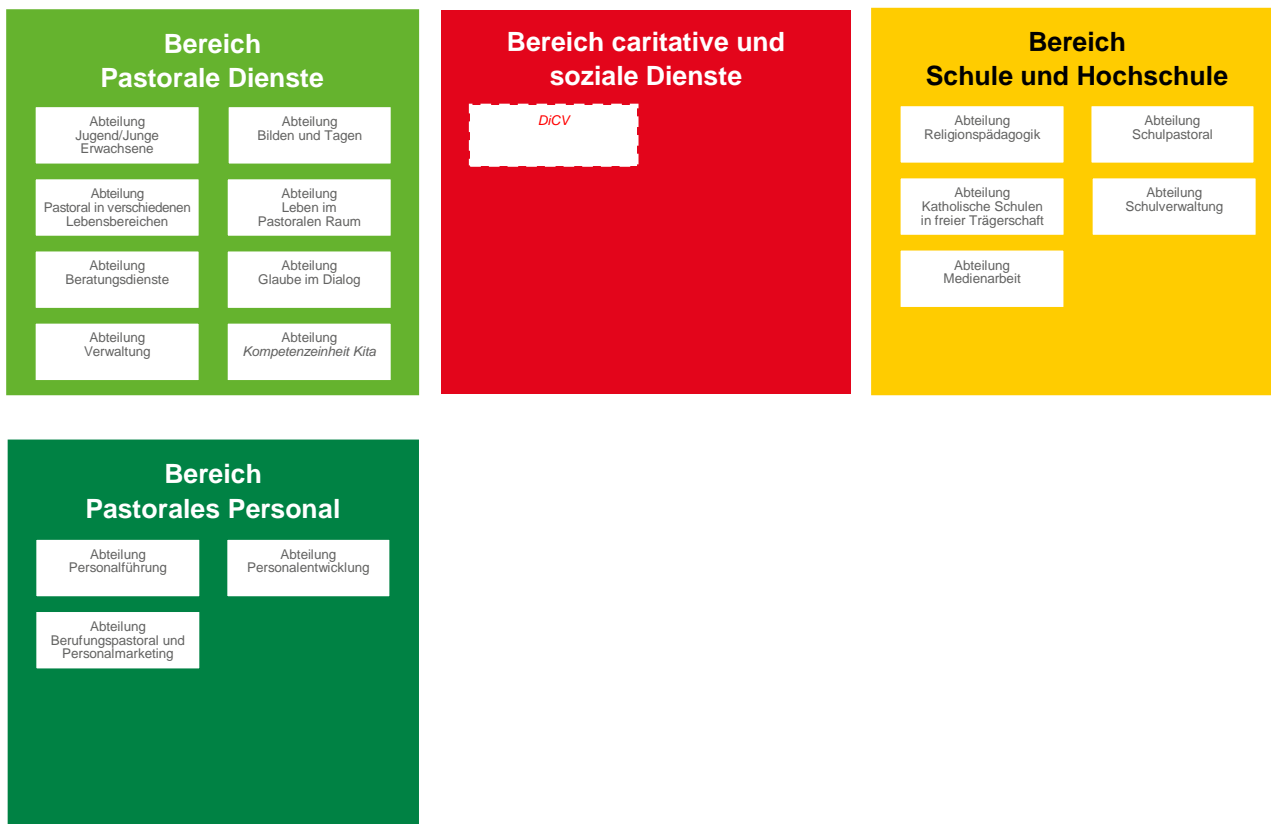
Bereich
Pastorale Dienste

Abteilung
Jugend/Junge Erwachsene

Abteilung
Bilden und Tagen

Abteilung
Pastoral in verschiedenen Lebensbereichen

Abteilung
Leben im Pastoralen Raum

Abteilung
Beratungsdienste

Abteilung
Glaube im Dialog

Abteilung
Verwaltung

Abteilung
Kompetenzeinheit Kita

Bereich caritative und soziale Dienste

DiCV

Bereich
Schule und Hochschule

Abteilung
Religionspädagogik

Abteilung
Schulpastoral

Abteilung
Katholische Schulen in freier Trägerschaft

Abteilung
Schulverwaltung

Abteilung
Medienarbeit

Bereich
Pastorales Personal

Abteilung
Personalführung

Abteilung
Personalentwicklung

Abteilung
Berufungspastoral und Personalmarketing